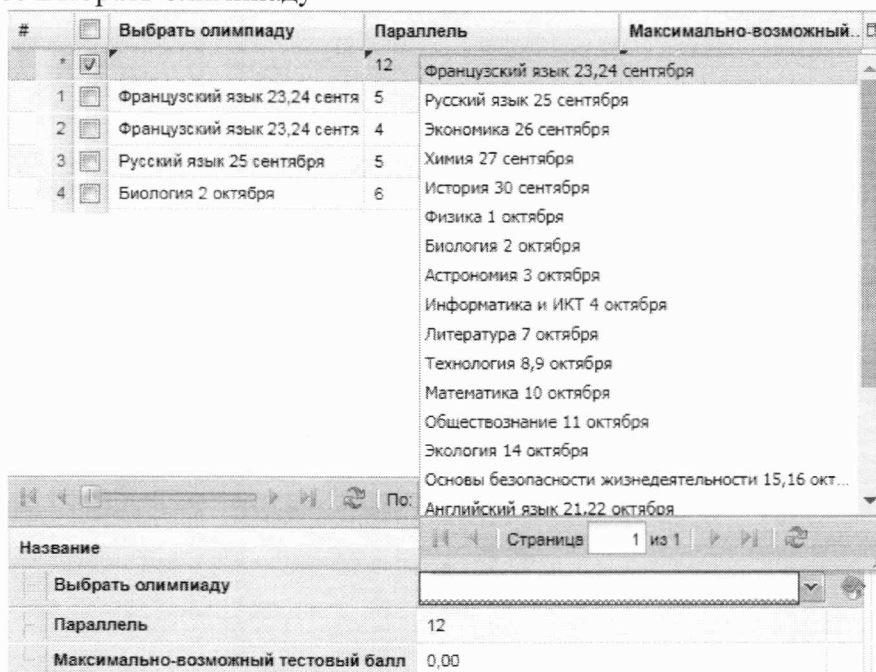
| # | | Выбрать олимпиаду | Параллель | Максимально-возможный... |
|---|---|---|---|---|
| * | | | 12 | |
| 1 | | Французский язык 23,24 сентя | 5 | |
| 2 | | Французский язык 23,24 сентя | 4 | |
| 3 | | Русский язык 25 сентября | 5 | |
| 4 | | Биология 2 октября | 6 | |

Французский язык 23,24 сентября
Русский язык 25 сентября
Экономика 26 сентября
Химия 27 сентября
История 30 сентября
Физика 1 октября
Биология 2 октября
Астрономия 3 октября
Информатика и ИКТ 4 октября
Литература 7 октября
Технология 8,9 октября
Математика 10 октября
Обществознание 11 октября
Экология 14 октября
Основы безопасности жизнедеятельности 15,16 окт...
Английский язык 21,22 октября

По:

Страница 1 из 1

| Название | |
|---|---|
| Выбрать олимпиаду | |
| Параллель | 12 |
| Максимально-возможный тестовый балл | 0,00 |